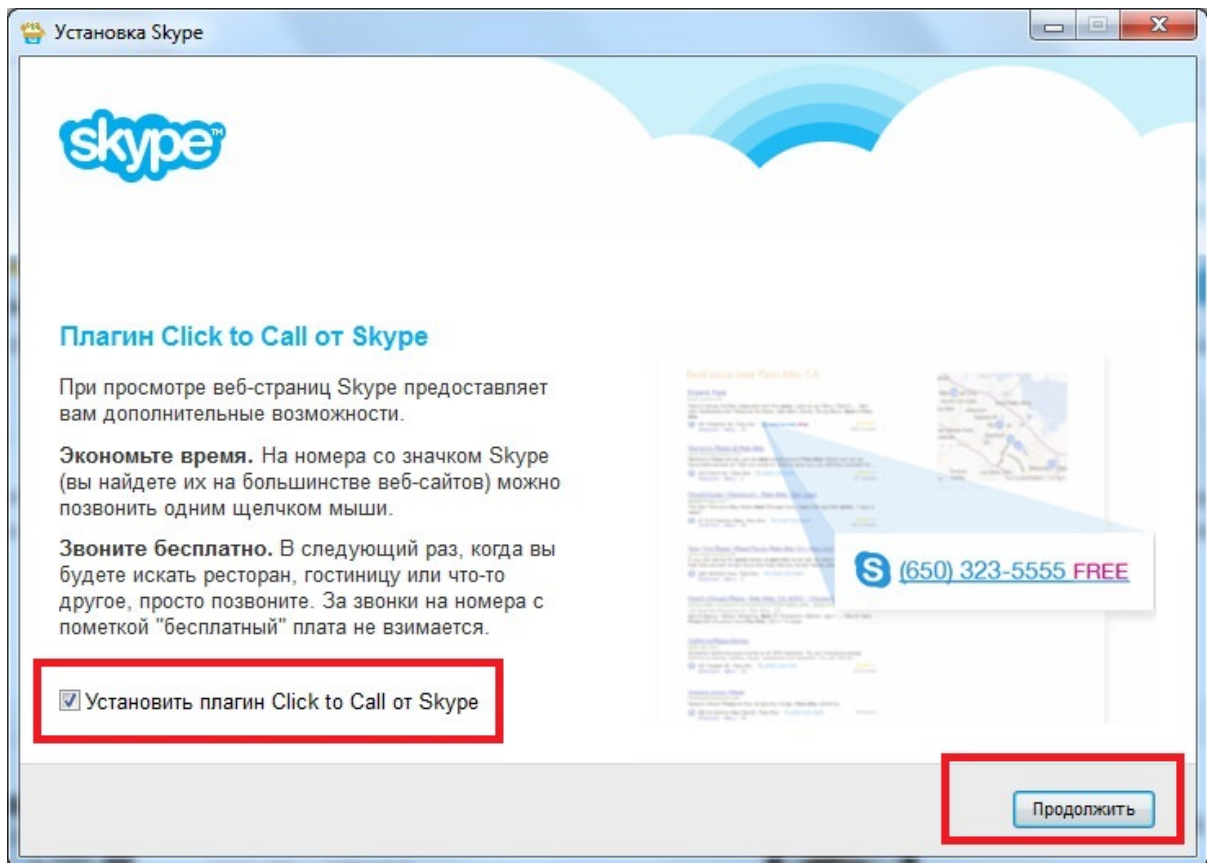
Установка Skype

skype

Плагин Click to Call от Skype

При просмотре веб-страниц Skype предоставляет вам дополнительные возможности.

**Экономьте время.** На номера со значком Skype (вы найдете их на большинстве веб-сайтов) можно позвонить одним щелчком мыши.

**Звоните бесплатно.** В следующий раз, когда вы будете искать ресторан, гостиницу или что-то другое, просто позвоните. За звонки на номера с пометкой "бесплатный" плата не взимается.

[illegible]

(650) 323-5555 FREE

☑ Установить плагин Click to Call от Skype

Продолжить